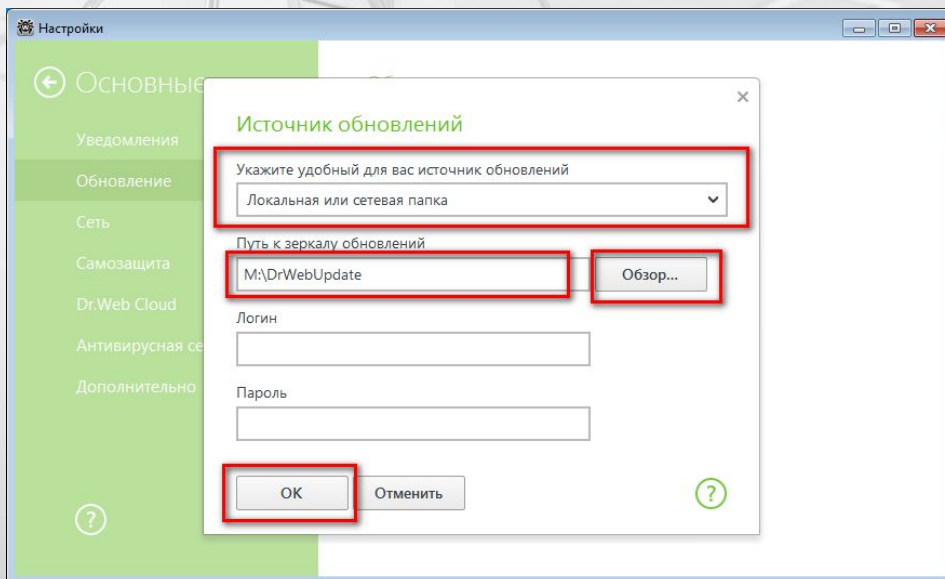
Настройки

Основные

Уведомления
Обновление
Сеть
Самозащита
Dr.Web Cloud
Антивирусная се
Дополнительно

?

Источник обновлений

×

Укажите удобный для вас источник обновлений
Локальная или сетевая папка

Путь к зеркалу обновлений
M:\DrWebUpdate
Обзор...

Логин

Пароль

OK
Отменить

?